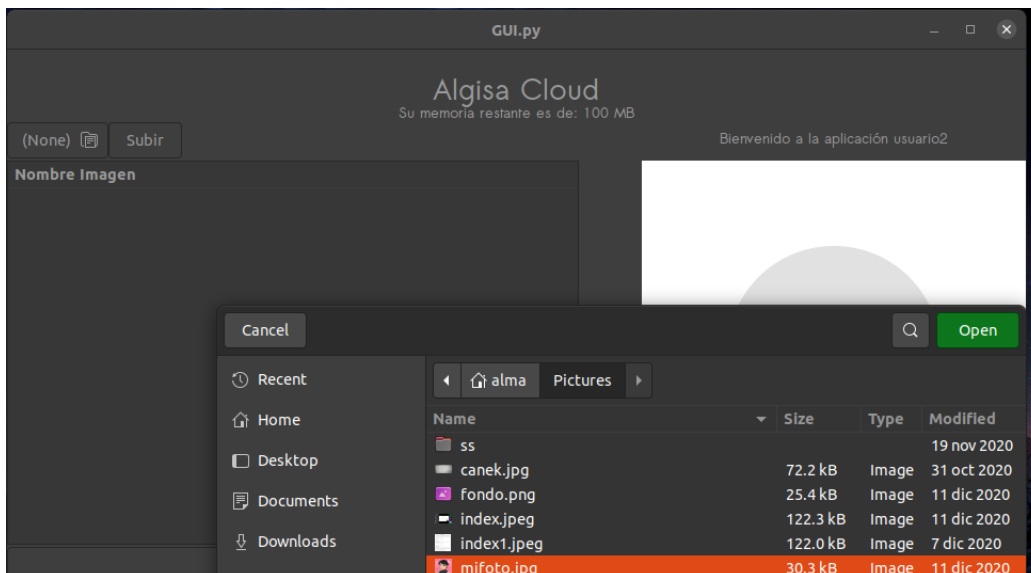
GUI.py

Algisa Cloud
Su memoria restante es de: 100 MB

(None) Subir

Bienvenido a la aplicación usuario2

Nombre Imagen

Cancel

Open

Recent
Home
Desktop
Documents
Downloads

alma Pictures

| Name | Size | Type | Modified |
|---|---|---|---|
| ss | | | 19 nov 2020 |
| canek.jpg | 72.2 kB | Image | 31 oct 2020 |
| fondo.png | 25.4 kB | Image | 11 dic 2020 |
| index.jpeg | 122.3 kB | Image | 11 dic 2020 |
| index1.jpeg | 122.0 kB | Image | 7 dic 2020 |
| mifoto.jpg | 30.3 kB | Image | 11 dic 2020 |